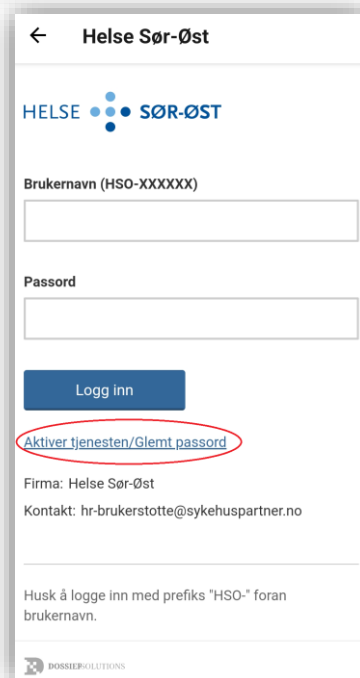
← Helse Sør-Øst

HELSE SØR-ØST

Brukernavn (HSO-XXXXXX)

Passord

Logg inn

Aktiver tjenesten/Glemt passord

Firma: Helse Sør-Øst

Kontakt: hr-brukerstotte@sykehuspartner.no

Husk å logge inn med prefiks "HSO-" foran brukernavn.

DOSSIERSOLUTIONS